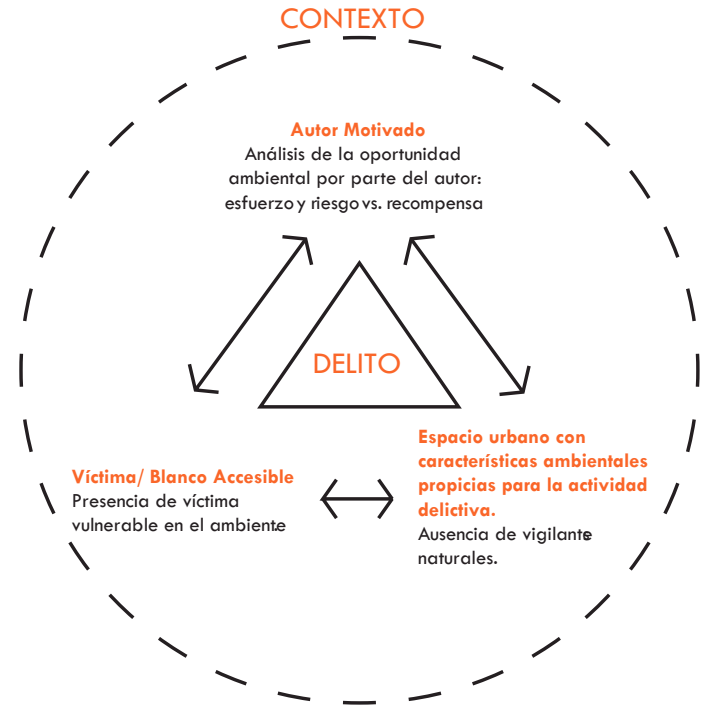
CONTEXTO

Autor Motivado
Análisis de la oportunidad ambiental por parte del autor: esfuerzo y riesgo vs. recompensa

DELITO

Víctima/ Blanco Accesible
Presencia de víctima vulnerable en el ambiente

Espacio urbano con características ambientales propicias para la actividad delictiva.
Ausencia de vigilante naturales.